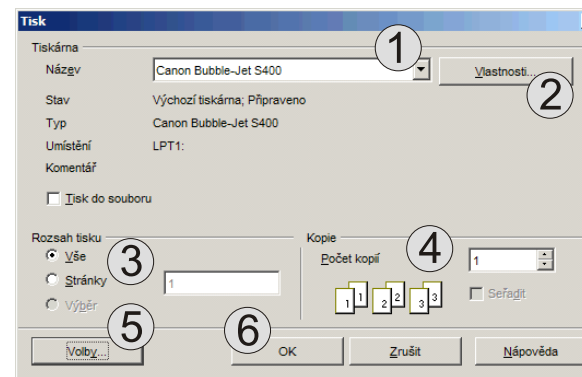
Tisk

Tiskárna

Název
Canon Bubble-Jet S400
1
Vlastnosti...
2

Stav
Výchozí tiskárna; Připraveno

Typ
Canon Bubble-Jet S400

Umístění
LPT1:

Komentář

Tisk do souboru

Rozsah tisku
Vše
Stránky
3
1
Výběr

Kopie
4
Počet kopií
1
1 1
2 2
3 3
Seřadit

5
Volby...
6
OK
Zrušit
Nápověda